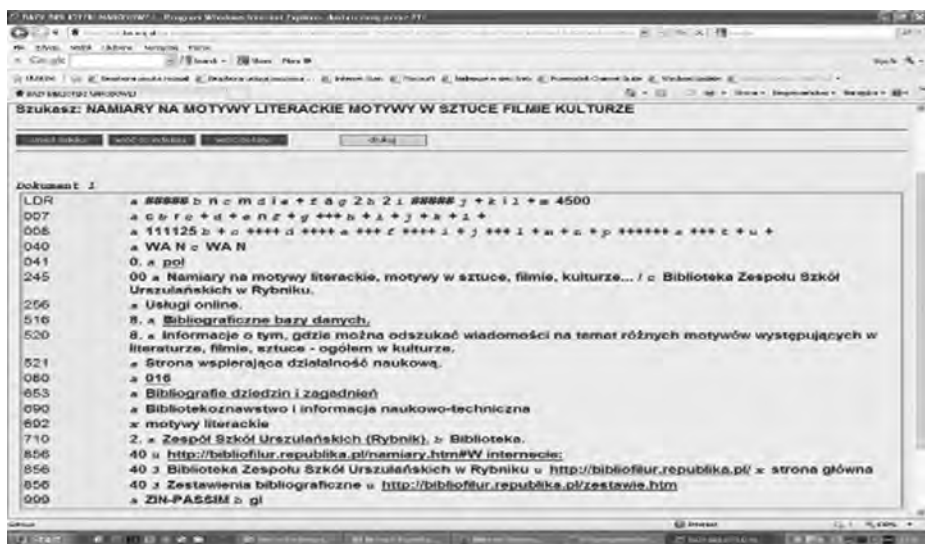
Szukasz: NAMIARY NA MOTYWY LITERACKIE MOTYWY W SZTUCE FILMIE KULTURZE

Dokument 1

| | |
|---|---|
| LDR | a ##### b n c m d i e + f a g 2 h 2 i ##### j + k i l + m 4500 |
| 007 | a c b r c + d + e n f + g +++ h + i + j + k + l + |
| 008 | a 111125 b + c ++++ d ++++ e +++ f ++++ i + j +++ l + m + n + p ++++++ s +++ t + u + |
| 040 | a WA N c WA N |
| 041 | 0. a pol |
| 245 | 00 a Namiary na motywy literackie, motywy w sztuce, filmie, kulturze... / c Biblioteka Zespołu Szkół Urszulańskich w Rybniku. |
| 256 | a Usługi online. |
| 516 | 8. a Bibliograficzne bazy danych. |
| 520 | 8. a Informacje o tym, gdzie można odszukać wiadomości na temat różnych motywów występujących w literaturze, filmie, sztuce - ogółem w kulturze. |
| 521 | a Strona wspierająca działalność naukową. |
| 080 | a 016 |
| 653 | a Bibliografie dziedzin i zagadnień |
| 090 | a Bibliotekoznawstwo i informacja naukowo-techniczna |
| 692 | x motywy literackie |
| 710 | 2. a Zespół Szkół Urszulańskich (Rybnik). b Biblioteka. |
| 856 | 40 u http://bibliofilur.republika.pl/namiary.htm#W internecie: |
| 856 | 40 3 Biblioteka Zespołu Szkół Urszulańskich w Rybniku u http://bibliofilur.republika.pl/ x strona główna |
| 856 | 40 3 Zestawienia bibliograficzne u http://bibliofilur.republika.pl/zestawie.htm |
| 909 | a ZIN-PASSIM b gl |